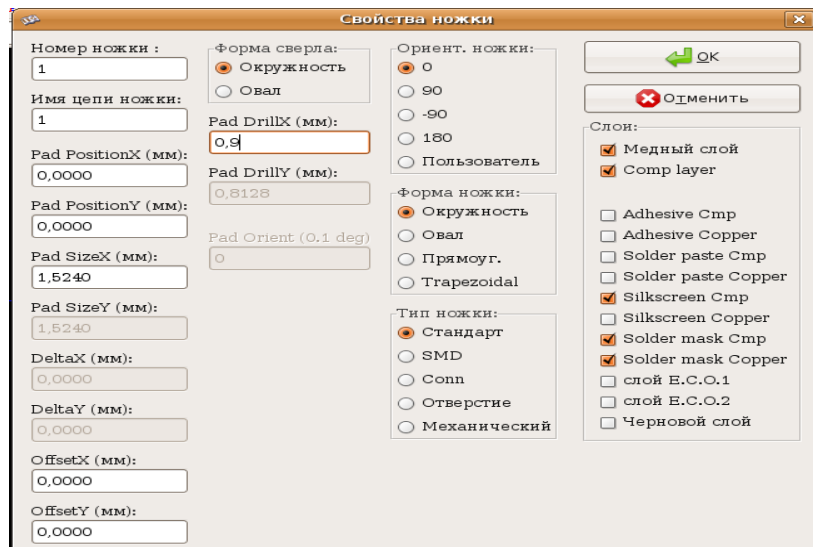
Свойства ножки

Номер ножки :
1
Имя цепи ножки:
1
Pad PositionX (мм):
0,0000
Pad PositionY (мм):
0,0000
Pad SizeX (мм):
1,5240
Pad SizeY (мм):
1,5240
DeltaX (мм):
0,0000
DeltaY (мм):
0,0000
OffsetX (мм):
0,0000
OffsetY (мм):
0,0000

Форма сверла:
Окружность
Овал
Pad DrillX (мм):
0,9
Pad DrillY (мм):
0,8128
Pad Orient (0.1 deg)
0

Ориент. ножки:
0
90
-90
180
Пользователь

Форма ножки:
Окружность
Овал
Прямоуг.
Trapezoidal

Тип ножки:
Стандарт
SMD
Conn
Отверстие
Механический

OK
Отменить

Слои:
Медный слой
Comp layer
Adhesive Cmp
Adhesive Copper
Solder paste Cmp
Solder paste Copper
Silkscreen Cmp
Silkscreen Copper
Solder mask Cmp
Solder mask Copper
слой E.C.O.1
слой E.C.O.2
Черновой слой